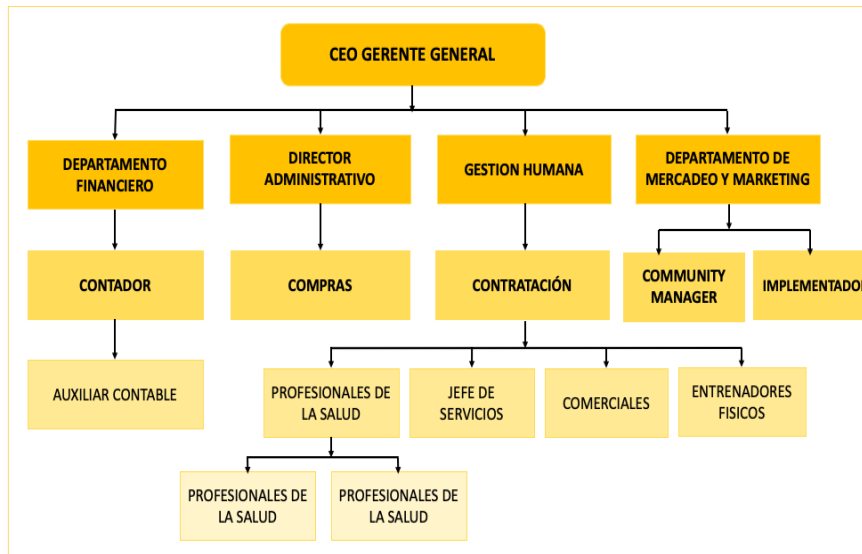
CEO GERENTE GENERAL

DEPARTAMENTO FINANCIERO

DIRECTOR ADMINISTRATIVO

GESTION HUMANA

DEPARTAMENTO DE MERCADEO Y MARKETING

CONTADOR

COMPRAS

CONTRATACIÓN

COMMUNITY MANAGER

IMPLEMENTADO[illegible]

AUXILIAR CONTABLE

PROFESIONALES DE LA SALUD

JEFE DE SERVICIOS

COMERCIALES

ENTRENADORES FISICOS

PROFESIONALES DE LA SALUD

PROFESIONALES DE LA SALUD